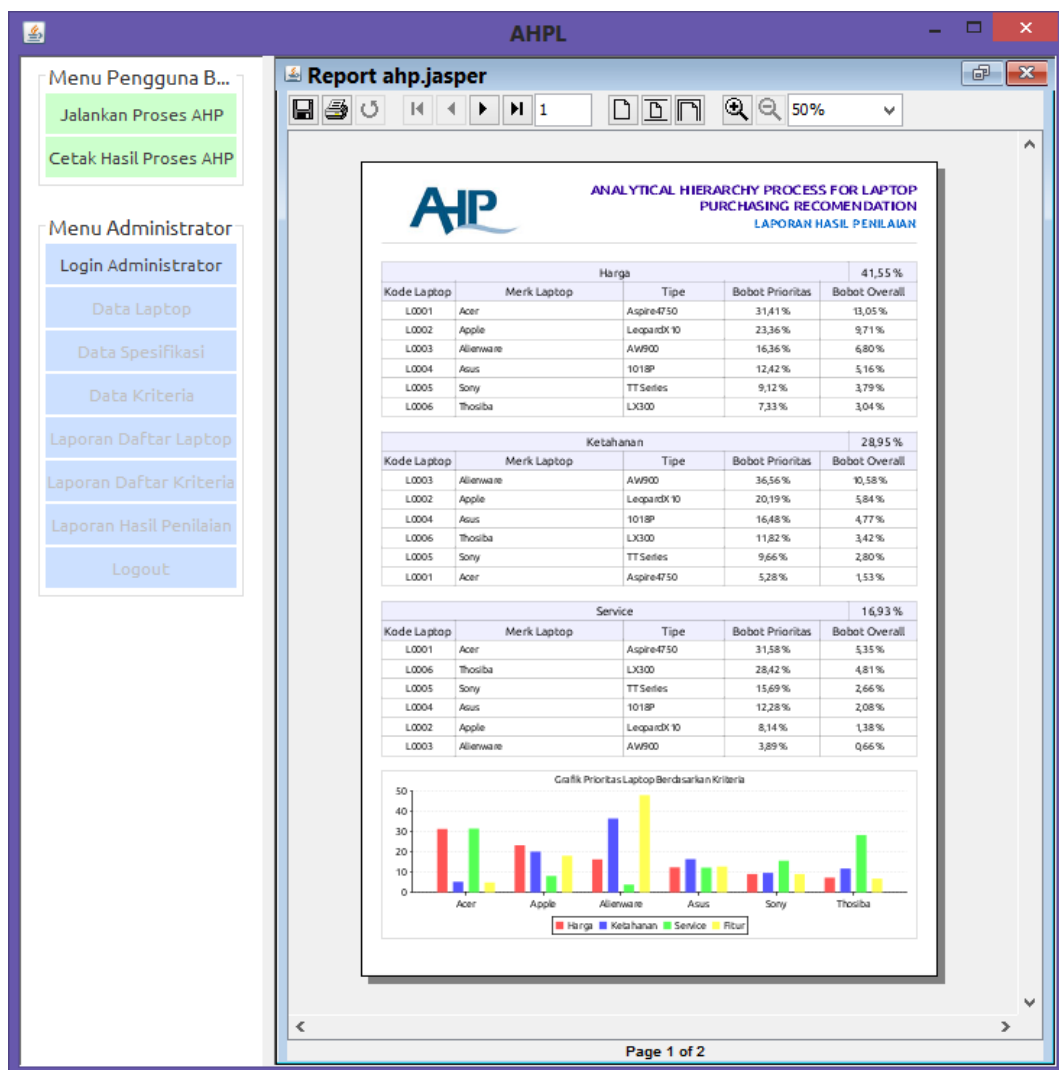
AHPL

Menu Pengguna B...
Jalankan Proses AHP
Cetak Hasil Proses AHP

Menu Administrator
Login Administrator
Data Laptop
Data Spesifikasi
Data Kriteria
Laporan Daftar Laptop
Laporan Daftar Kriteria
Laporan Hasil Penilaian
Logout

Report ahp.jasper

1
50%

AHP
ANALYTICAL HIERARCHY PROCESS FOR LAPTOP PURCHASING RECOMENDATION
LAPORAN HASIL PENILAIAN

| Harga | | | | 41,55 % |
|---|---|---|---|---|
| Kode Laptop | Merk Laptop | Tipe | Bobot Prioritas | Bobot Overall |
| L0001 | Acer | Aspire4750 | 31,41 % | 13,05 % |
| L0002 | Apple | LeopardX 10 | 23,36 % | 9,71 % |
| L0003 | Alienware | AW900 | 16,36 % | 6,80 % |
| L0004 | Asus | 1018P | 12,42 % | 5,16 % |
| L0005 | Sony | TT Series | 9,12 % | 3,79 % |
| L0006 | Thosiba | LX300 | 7,33 % | 3,04 % |

| Ketahanan | | | | 28,95 % |
|---|---|---|---|---|
| Kode Laptop | Merk Laptop | Tipe | Bobot Prioritas | Bobot Overall |
| L0003 | Alienware | AW900 | 36,56 % | 10,58 % |
| L0002 | Apple | LeopardX 10 | 20,19 % | 5,84 % |
| L0004 | Asus | 1018P | 16,48 % | 4,77 % |
| L0006 | Thosiba | LX300 | 11,82 % | 3,42 % |
| L0005 | Sony | TT Series | 9,66 % | 2,80 % |
| L0001 | Acer | Aspire4750 | 5,28 % | 1,53 % |

| Service | | | | 16,93 % |
|---|---|---|---|---|
| Kode Laptop | Merk Laptop | Tipe | Bobot Prioritas | Bobot Overall |
| L0001 | Acer | Aspire4750 | 31,58 % | 5,35 % |
| L0006 | Thosiba | LX300 | 28,42 % | 4,81 % |
| L0005 | Sony | TT Series | 15,69 % | 2,66 % |
| L0004 | Asus | 1018P | 12,28 % | 2,08 % |
| L0002 | Apple | LeopardX 10 | 8,14 % | 1,38 % |
| L0003 | Alienware | AW900 | 3,89 % | 0,66 % |

Grafik Prioritas Laptop Berdasarkan Kriteria
50
40
30
20
10
0
Acer Apple Alienware Asus Sony Thosiba
Harga Ketahanan Service Fitur

Page 1 of 2